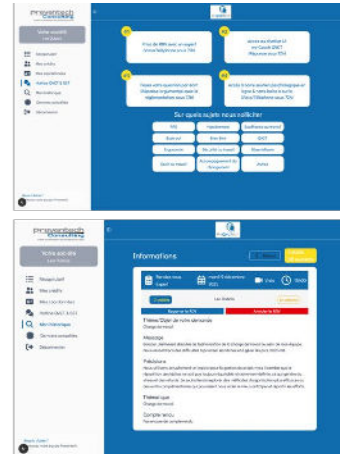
Preventech Consulting

Votre société

Tableau de bord
Mes activités
Mes organisations
Mon outil DUERP
Mon historique
Dernières actualités
Déconnexion

Il n'ya de RPH avec un expert
Une vidéo?

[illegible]
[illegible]

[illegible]
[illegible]

Sur quels sujets nous solliciter

TPE
Harcèlement
Souffrance au travail
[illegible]
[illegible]
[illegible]
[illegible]
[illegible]
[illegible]
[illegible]
Accompagnement de l'Entreprise
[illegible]

Preventech Consulting

Votre société

Tableau de bord
Mes activités
Mes organisations
Mon outil DUERP
Mon historique
Dernières actualités
Déconnexion

Informations

Rendez-vous
lundi 8 décembre 2021
Visio
10h00

Reporter le RDV
Annuler le RDV

Thème/Objet de votre demande
Charge de travail

Message
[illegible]

Précisions
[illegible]

Thématique
Charge de travail

Compte rendu
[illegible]